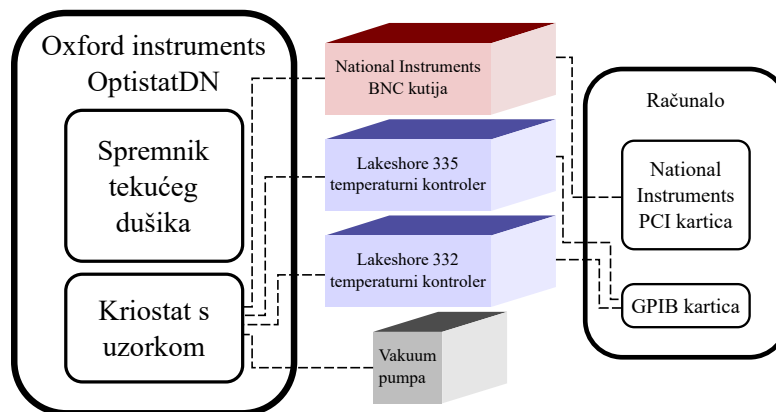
Oxford instruments OptistatDN

Spremnik tekućeg dušika

Kriostat s uzorkom

National Instruments BNC kutija

Lakeshore 335 temperaturni kontroler

Lakeshore 332 temperaturni kontroler

Vakuum pumpa

Računalo

National Instruments PCI kartica

GPIB kartica